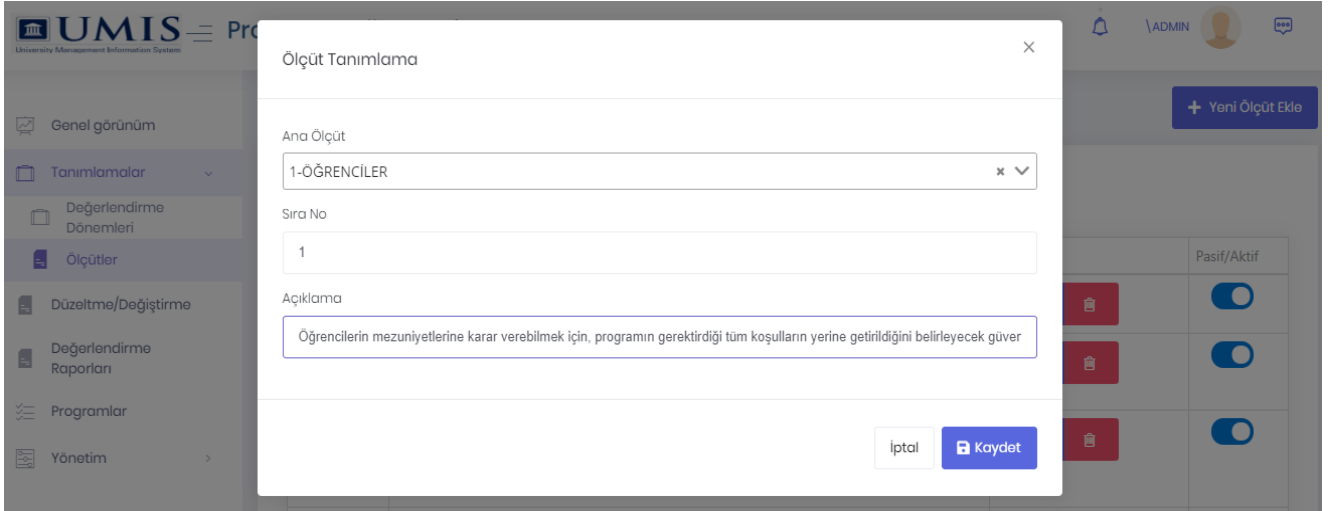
UMIS
University Management Information System
Pr

\ADMIN

+ Yeni Ölçüt Ekle

Genel görünüm
Tanımlamalar
Değerlendirme Dönemleri
Ölçütler
Düzeltme/Değiştirme
Değerlendirme Raporları
Programlar
Yönetim

Pasif/Aktif

Ölçüt Tanımlama
×

Ana Ölçüt
1-ÖĞRENCİLER

Sıra No
1

Açıklama
Öğrencilerin mezuniyetlerine karar verebilmek için, programın gerektirdiği tüm koşulların yerine getirildiğini belirleyecek güver

İptal
Kaydet